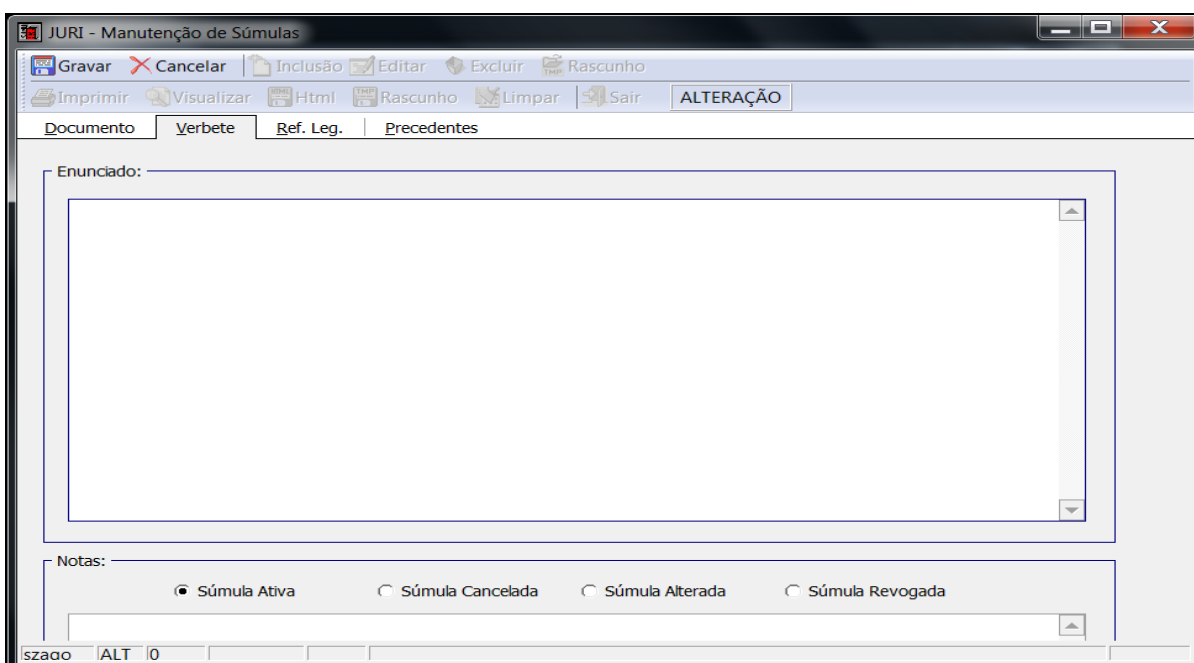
JURI - Manutenção de Súmulas

Gravar Cancelar Inclusão Editar Excluir Rascunho

Imprimir Visualizar Html Rascunho Limpar Sair ALTERAÇÃO

Documento Verbete Ref. Leg. Precedentes

Enunciado:

Notas:

Súmula Ativa Súmula Cancelada Súmula Alterada Súmula Revogada

szago ALT 0